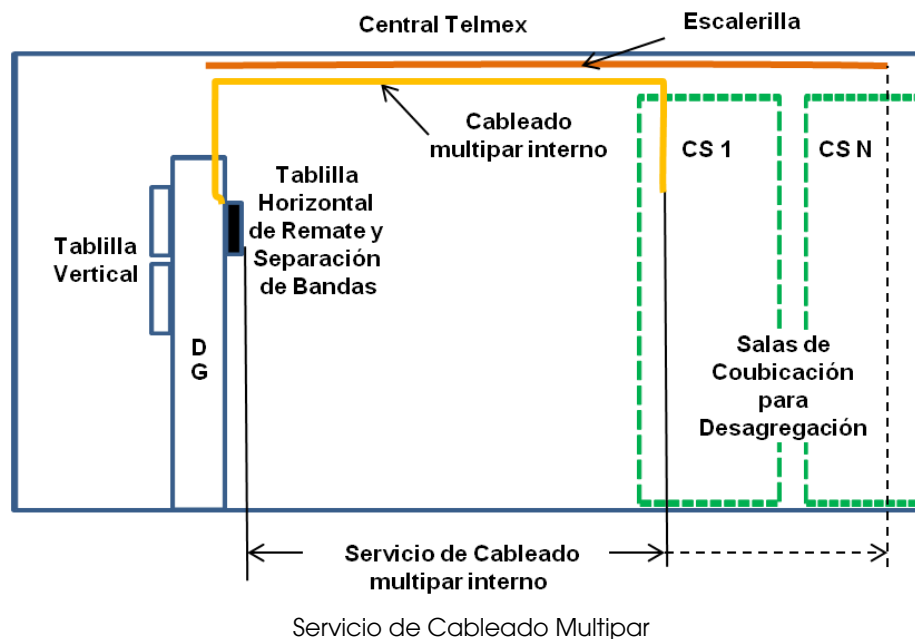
Central Telmex

Escalerilla

Cableado multipar interno

CS 1

CS N

Tablilla Vertical

Tablilla Horizontal de Remate y Separación de Bandas

D G

Salas de Coubicación para Desagregación

Servicio de Cableado multipar interno

Servicio de Cableado Multipar